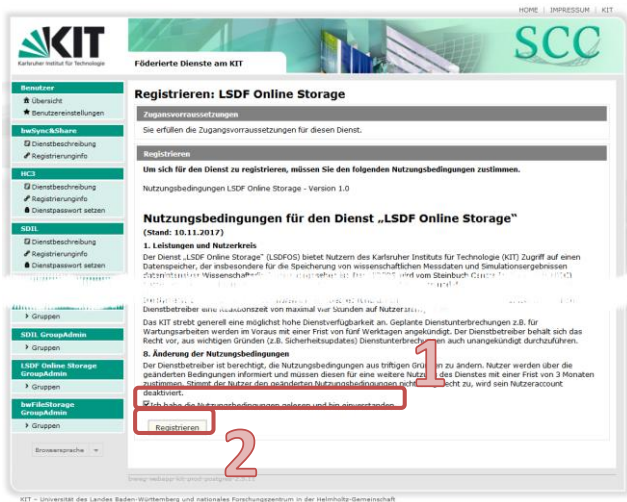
HOME | IMPRESSUM | KIT

KIT
Karlsruher Institut für Technologie

Föderierte Dienste am KIT

SCC

Benutzer
Übersicht
Benutzereinstellungen

bwSync&Share
Dienstbeschreibung
Registrierungsinfo

HC3
Dienstbeschreibung
Registrierungsinfo
Dienstpasswort setzen

SDIL
Dienstbeschreibung
Registrierungsinfo
Dienstpasswort setzen

Gruppen

SDIL GroupAdmin
Gruppen

LSDF Online Storage GroupAdmin
Gruppen

bwFileStorage GroupAdmin
Gruppen

Browsersprache

Registrieren: LSDF Online Storage

Zugangsvoraussetzungen

Sie erfüllen die Zugangsvoraussetzungen für diesen Dienst.

Registrieren

Um sich für den Dienst zu registrieren, müssen Sie den folgenden Nutzungsbedingungen zustimmen.

Nutzungsbedingungen LSDF Online Storage - Version 1.0

Nutzungsbedingungen für den Dienst „LSDF Online Storage"

(Stand: 10.11.2017)

1. Leistungen und Nutzerkreis

Der Dienst „LSDF Online Storage" (LSDFOS) bietet Nutzern des Karlsruher Instituts für Technologie (KIT) Zugriff auf einen Datenspeicher, der insbesondere für die Speicherung von wissenschaftlichen Messdaten und Simulationsergebnissen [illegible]

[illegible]

Dienstbetreiber eine Reaktionszeit von maximal vier Stunden auf Nutzeranfra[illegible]

Das KIT strebt generell eine möglichst hohe Dienstverfügbarkeit an. Geplante Dienstunterbrechungen z.B. für Wartungsarbeiten werden im Voraus mit einer Frist von fünf Werktagen angekündigt. Der Dienstbetreiber behält sich das Recht vor, aus wichtigen Gründen (z.B. Sicherheitsupdates) Dienstunterbrechungen auch unangekündigt durchzuführen.

8. Änderung der Nutzungsbedingungen

Der Dienstbetreiber ist berechtigt, die Nutzungsbedingungen aus triftigen Gründen zu ändern. Nutzer werden über die geänderten Bedingungen informiert und müssen diesen für eine weitere Nutzung des Dienstes mit einer Frist von 3 Monaten zustimmen. Stimmt der Nutzer den geänderten Nutzungsbedingungen nicht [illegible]recht zu, wird sein Nutzeraccount deaktiviert.

Ich habe die Nutzungsbedingungen gelesen und bin einverstanden

1

Registrieren

2

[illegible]

KIT – Universität des Landes Baden-Württemberg und nationales Forschungszentrum in der Helmholtz-Gemeinschaft